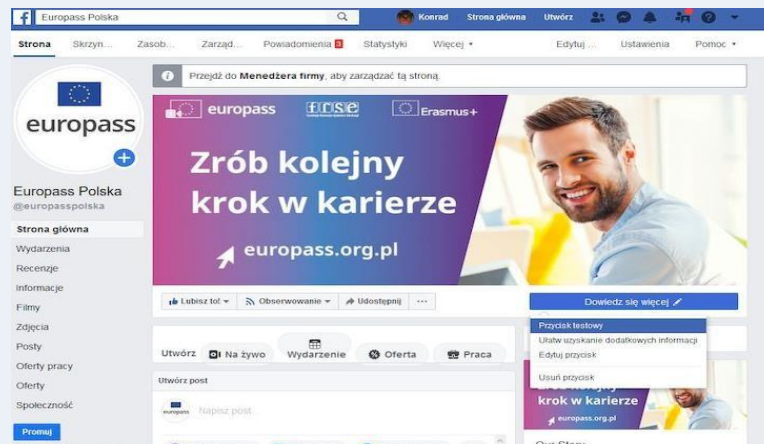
Europass Polska

Konrad Strona główna Utwórz

Strona Skrzyn... Zasob... Zarząd... Powiadomienia 3 Statystyki Więcej ▾ Edytuj ... Ustawienia Pomoc ▾

Przejdź do Menedżera firmy, aby zarządzać tą stroną.

europass

Europass Polska
@europasspolska

Strona główna
Wydarzenia
Recenzje
Informacje
Filmy
Zdjęcia
Posty
Oferty pracy
Oferty
Społeczność

Promuj

europass FRSE Erasmus+

Zrób kolejny krok w karierze

europass.org.pl

Lubisz to! ▾ Obserwowanie ▾ Udostępnij ...

Dowiedz się więcej

Przycisk testowy
Ułatw uzyskanie dodatkowych informacji
Edytuj przycisk
Usuń przycisk

Utwórz Na żywo Wydarzenie Oferta Praca

Utwórz post

europass Napisz post...

krok w karierze
europass.org.pl

Our Story